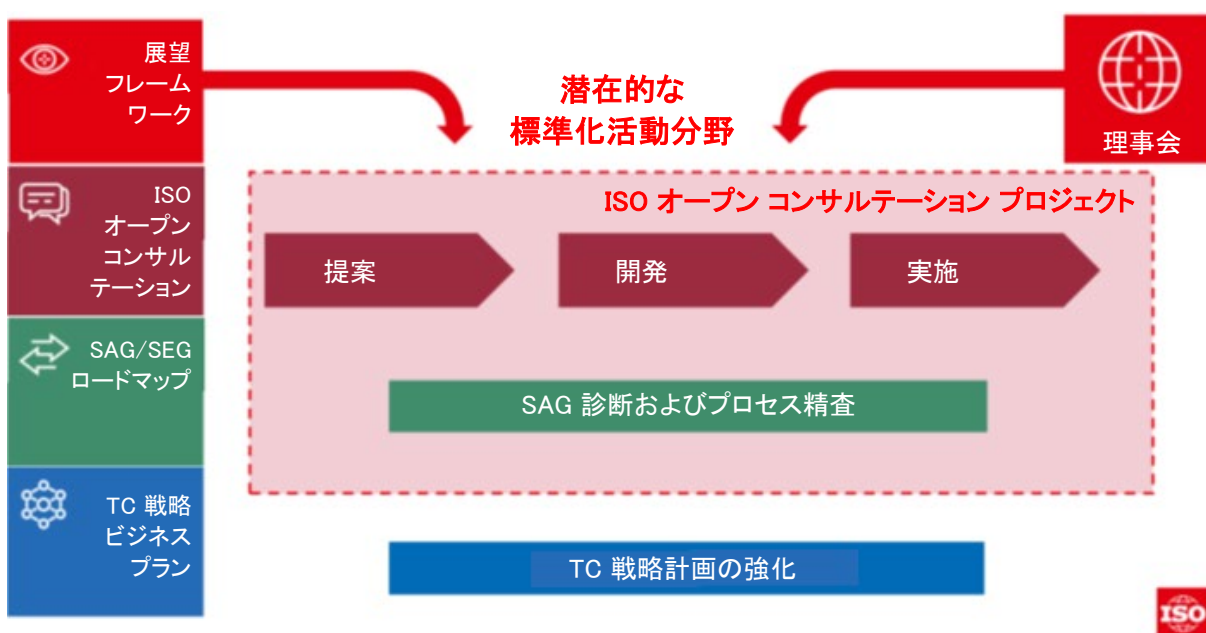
展望
フレーム
ワーク

潜在的な
標準化活動分野

理事会

ISO
オープン
コンサル
テーション

ISO オープン コンサルテーション プロジェクト

提案

開発

実施

SAG/SEG
ロードマップ

SAG 診断およびプロセス精査

TC 戦略
ビジネス
プラン

TC 戦略計画の強化

ISO